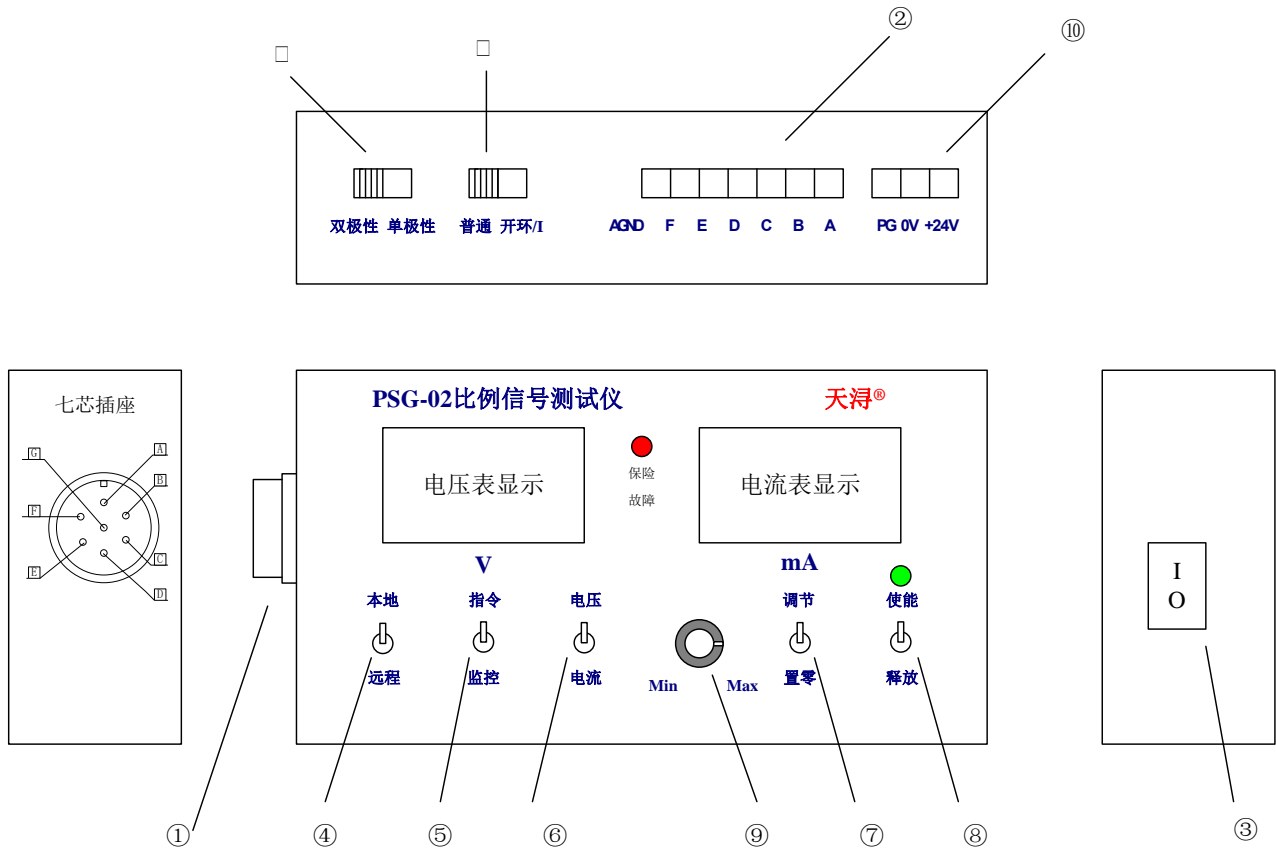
□ □ ② ⑩

双极性 单极性 普通 开环/I AGND F E D C B A PG 0V +24V

七芯插座

G A B F C E D

PSG-02比例信号测试仪 天浔®

电压表显示 保险 故障 电流表显示

V mA

本地 指令 电压 调节 使能

远程 监控 电流 Min Max 置零 释放

I
O

① ④ ⑤ ⑥ ⑨ ⑦ ⑧ ③